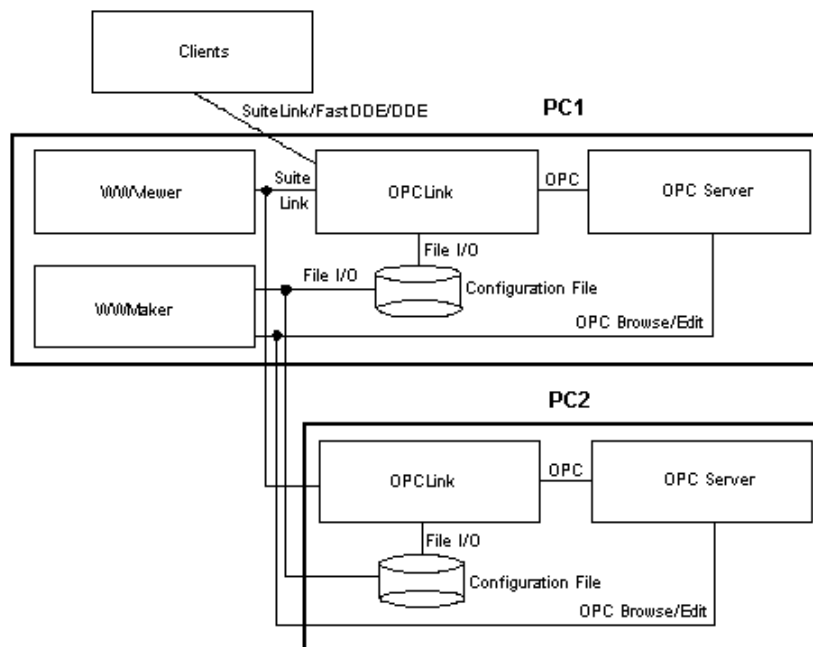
Clients

SuiteLink/FastDDE/DDE

PC1

WWViewer

Suite Link

OPCLink

OPC

OPC Server

File I/O

WWMaker

File I/O

Configuration File

OPC Browse/Edit

PC2

OPCLink

OPC

OPC Server

File I/O

Configuration File

OPC Browse/Edit